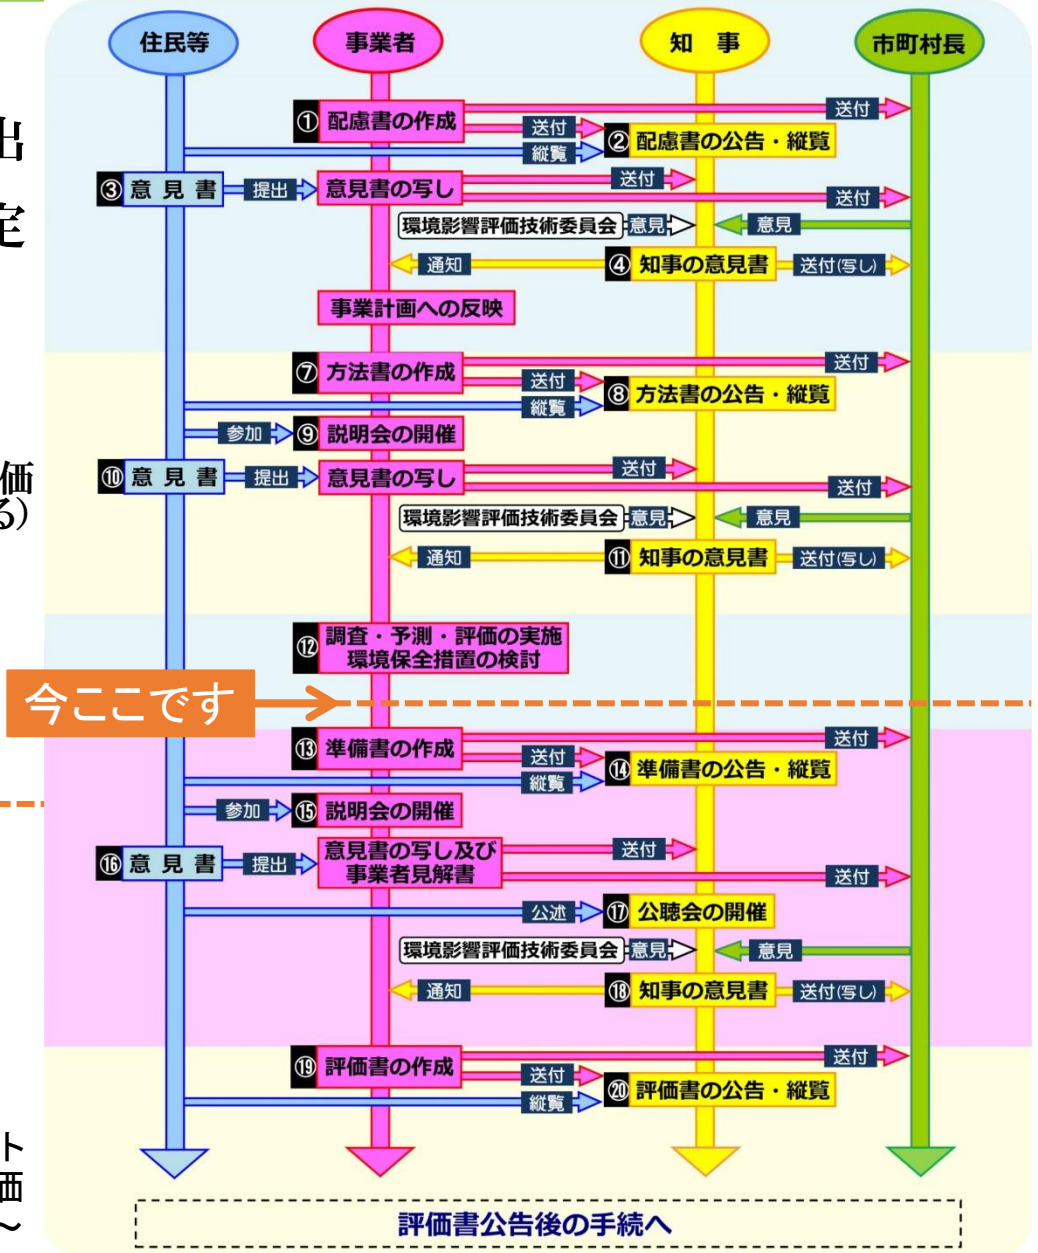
出
定

価
る)

ト
画
〜

住民等
事業者
知　事
市町村長

① 配慮書の作成
送付
送付
② 配慮書の公告・縦覧
縦覧
③ 意 見 書
提出
意見書の写し
送付
送付
環境影響評価技術委員会
意見
意見
通知
④ 知事の意見書
送付(写し)
事業計画への反映

⑦ 方法書の作成
送付
送付
⑧ 方法書の公告・縦覧
縦覧
参加
⑨ 説明会の開催
⑩ 意 見 書
提出
意見書の写し
送付
送付
環境影響評価技術委員会
意見
意見
通知
⑪ 知事の意見書
送付(写し)

⑫ 調査・予測・評価の実施 環境保全措置の検討

今ここです

⑬ 準備書の作成
送付
送付
⑭ 準備書の公告・縦覧
縦覧
参加
⑮ 説明会の開催
⑯ 意 見 書
提出
意見書の写し及び事業者見解書
送付
送付
公述
⑰ 公聴会の開催
環境影響評価技術委員会
意見
意見
通知
⑱ 知事の意見書
送付(写し)

⑲ 評価書の作成
送付
送付
⑳ 評価書の公告・縦覧
縦覧

評価書公告後の手続へ